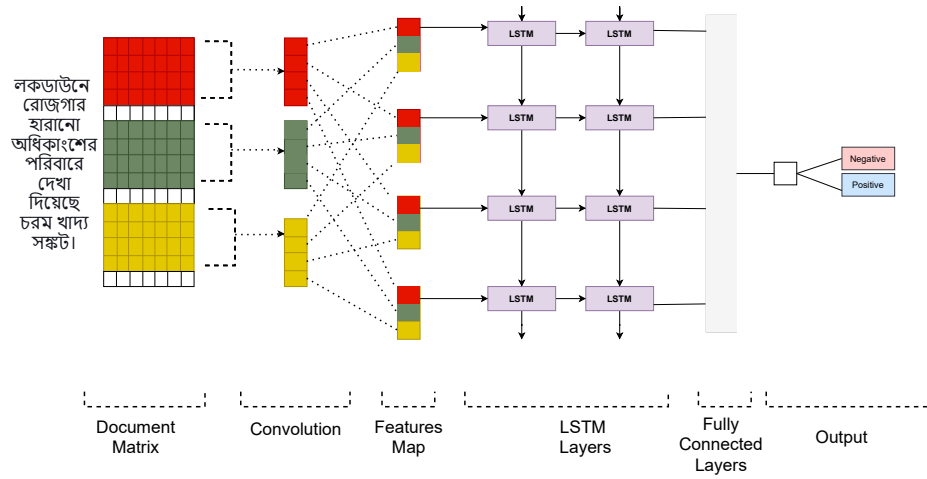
লকডাউনে রোজগার হারানো অধিকাংশের পরিবারে দেখা দিয়েছে চরম খাদ্য সঙ্কট।

LSTM
LSTM
LSTM
LSTM
LSTM
LSTM
LSTM
LSTM

Negative
Positive

Document Matrix

Convolution

Features Map

LSTM Layers

Fully Connected Layers

Output